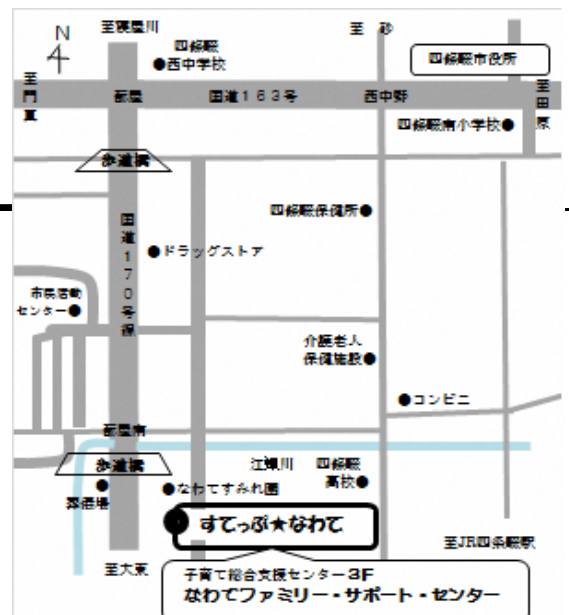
N

至寝屋川

至 砂

四條畷
●西中学校

四條畷市役所

至門真

蔀屋

国道163号

西中野

至田原

四條畷南小学校●

歩道橋

四條畷保健所●

国道170号線

●ドラッグストア

市民活動センター●

介護老人保健施設●

●コンビニ

蔀屋南

歩道橋

江蝉川

四條畷高校●

●
斎場

●なわてすみれ園

すてっぷ★なわて

至JR四条畷駅

至大東

子育て総合支援センター 3F
なわてファミリー・サポート・センター